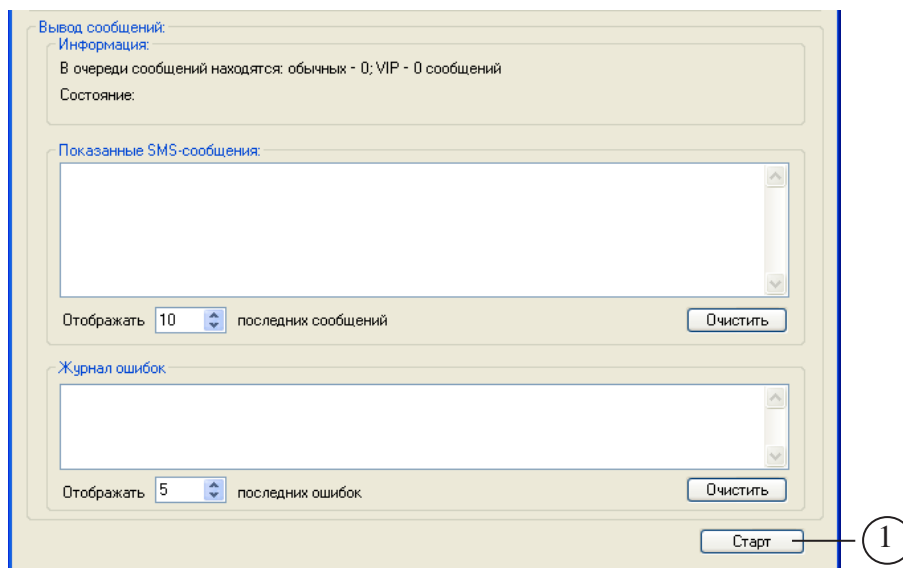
Вывод сообщений:
Информация:
В очереди сообщений находятся: обычных - 0; VIP - 0 сообщений
Состояние:

Показанные SMS-сообщения:

Отображать 10 последних сообщений
Очистить

Журнал ошибок

Отображать 5 последних ошибок
Очистить

Старт
1